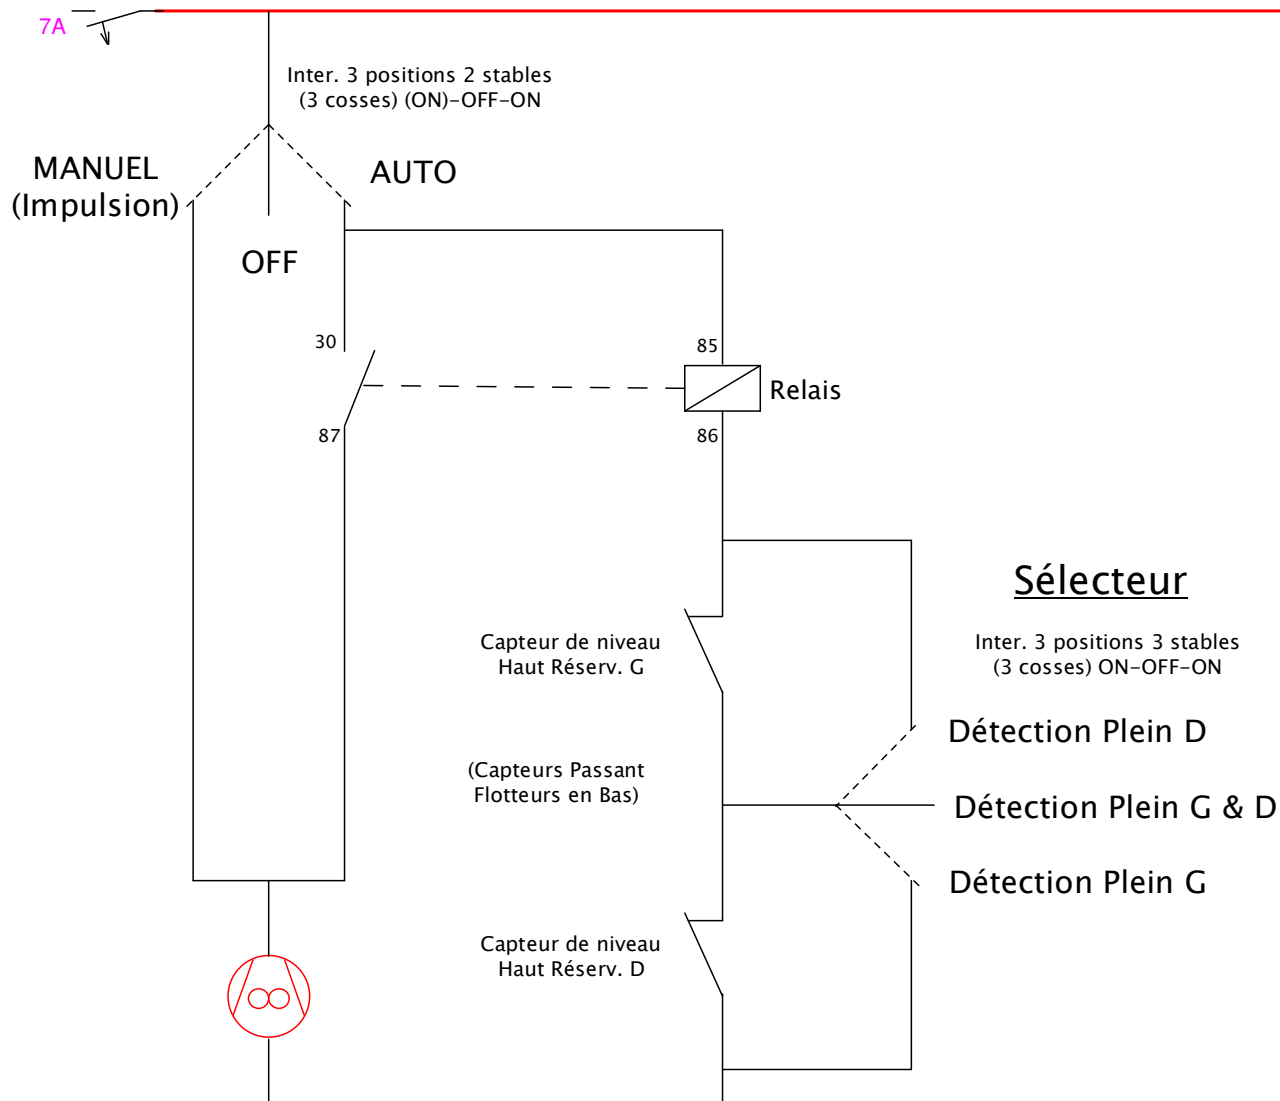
7A

Inter. 3 positions 2 stables
(3 cosses) (ON)-OFF-ON

MANUEL
(Impulsion)

AUTO

OFF

30

85

Relais

87

86

Sélecteur

Capteur de niveau
Haut Réserv. G

Inter. 3 positions 3 stables
(3 cosses) ON-OFF-ON

Détection Plein D

(Capteurs Passant
Flotteurs en Bas)

Détection Plein G & D

Détection Plein G

Capteur de niveau
Haut Réserv. D